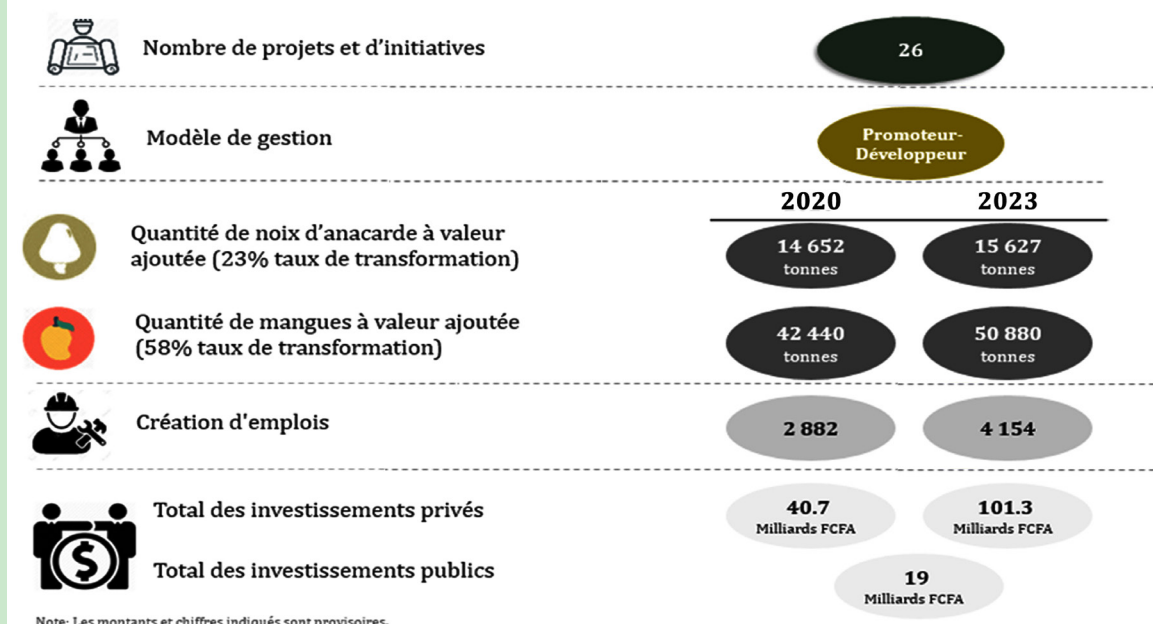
Nombre de projets et d'initiatives

26

Modèle de gestion

Promoteur-Développeur

| | 2020 | 2023 |
|---|---|---|
| Quantité de noix d'anacarde à valeur ajoutée (23% taux de transformation) | 14 652 tonnes | 15 627 tonnes |
| Quantité de mangues à valeur ajoutée (58% taux de transformation) | 42 440 tonnes | 50 880 tonnes |
| Création d'emplois | 2 882 | 4 154 |
| Total des investissements privés | 40.7 Milliards FCFA | 101.3 Milliards FCFA |

Total des investissements publics

19 Milliards FCFA

Note: Les montants et chiffres indiqués sont provisoires.